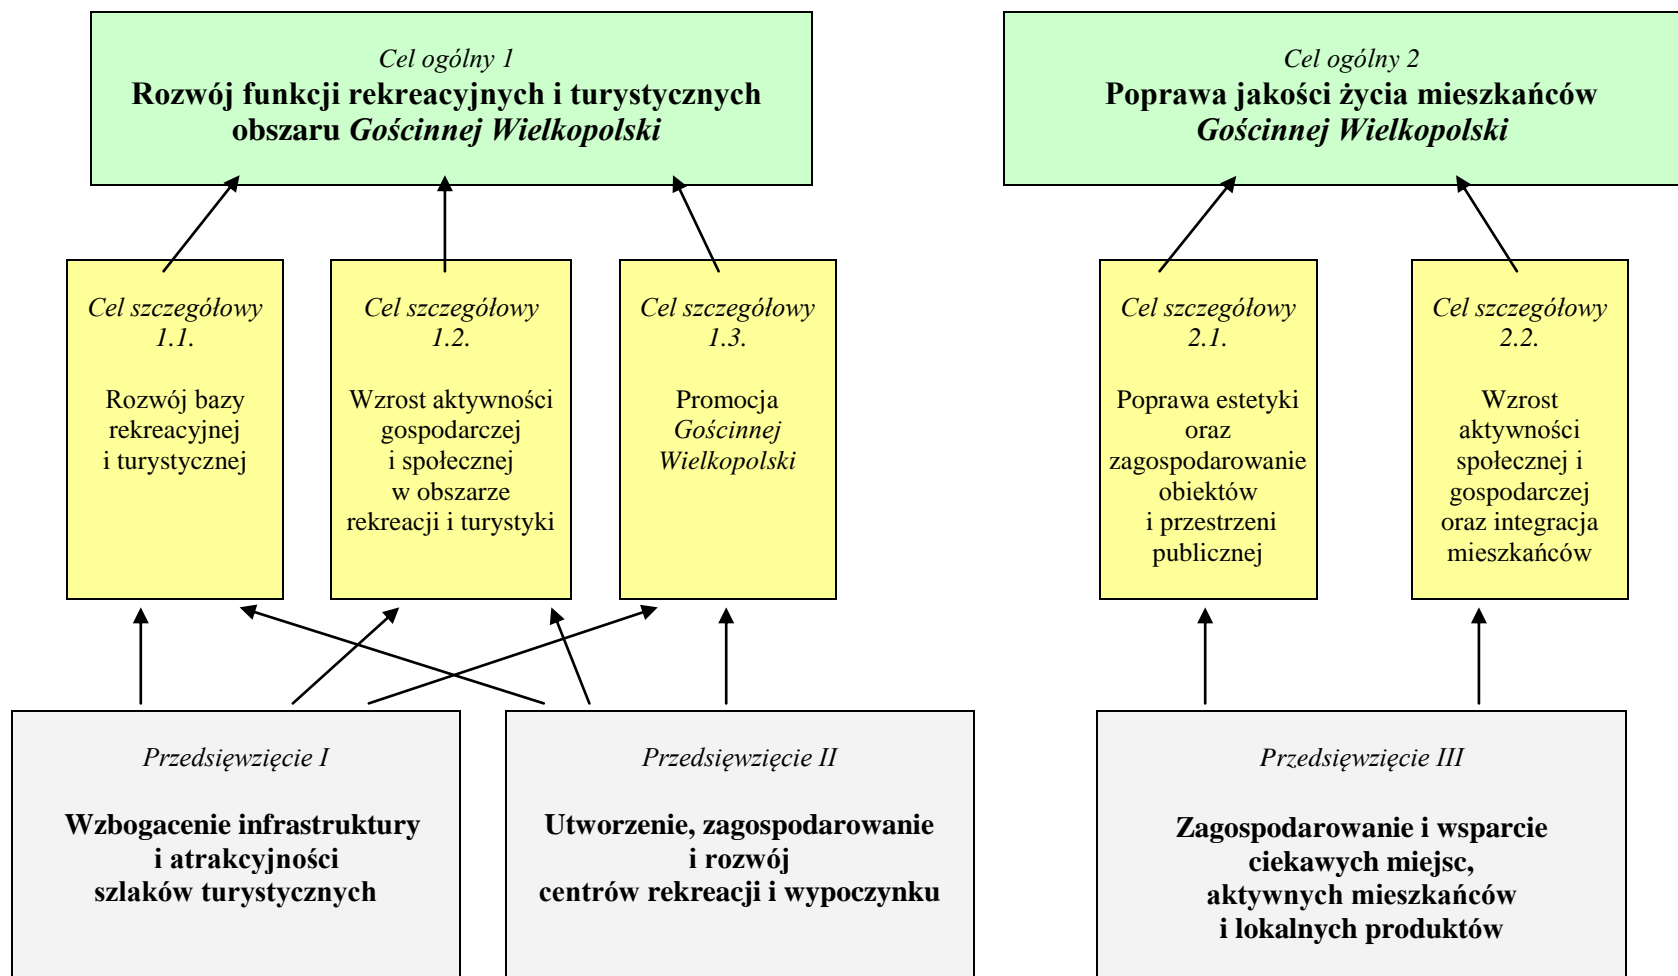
Cel ogólny 1
Rozwój funkcji rekreacyjnych i turystycznych obszaru Gościnnej Wielkopolski

Cel ogólny 2
Poprawa jakości życia mieszkańców Gościnnej Wielkopolski

Cel szczegółowy 1.1.

Rozwój bazy rekreacyjnej i turystycznej

Cel szczegółowy 1.2.

Wzrost aktywności gospodarczej i społecznej w obszarze rekreacji i turystyki

Cel szczegółowy 1.3.

Promocja Gościnnej Wielkopolski

Cel szczegółowy 2.1.

Poprawa estetyki oraz zagospodarowanie obiektów i przestrzeni publicznej

Cel szczegółowy 2.2.

Wzrost aktywności społecznej i gospodarczej oraz integracja mieszkańców

Przedsięwzięcie I

Wzbogacenie infrastruktury i atrakcyjności szlaków turystycznych

Przedsięwzięcie II

Utworzenie, zagospodarowanie i rozwój centrów rekreacji i wypoczynku

Przedsięwzięcie III

Zagospodarowanie i wsparcie ciekawych miejsc, aktywnych mieszkańców i lokalnych produktów